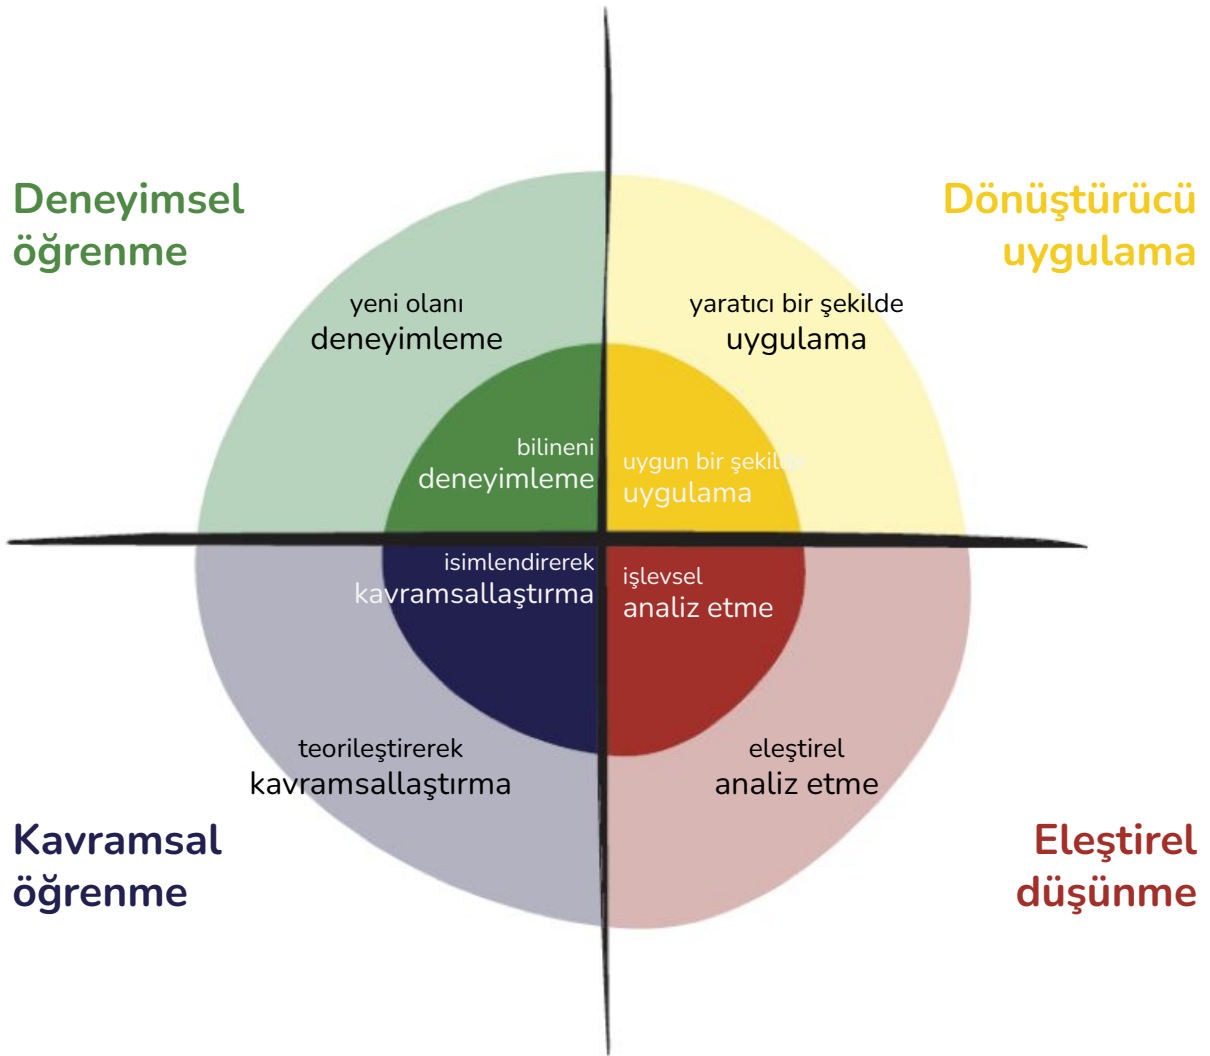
Deneyimsel öğrenme

Dönüştürücü uygulama

yeni olanı deneyimleme

yaratıcı bir şekilde uygulama

bilineni deneyimleme

uygun bir şekilde uygulama

isimlendirerek kavramsallaştırma

işlevsel analiz etme

teorileştirerek kavramsallaştırma

eleştirel analiz etme

Kavramsal öğrenme

Eleştirel düşünme